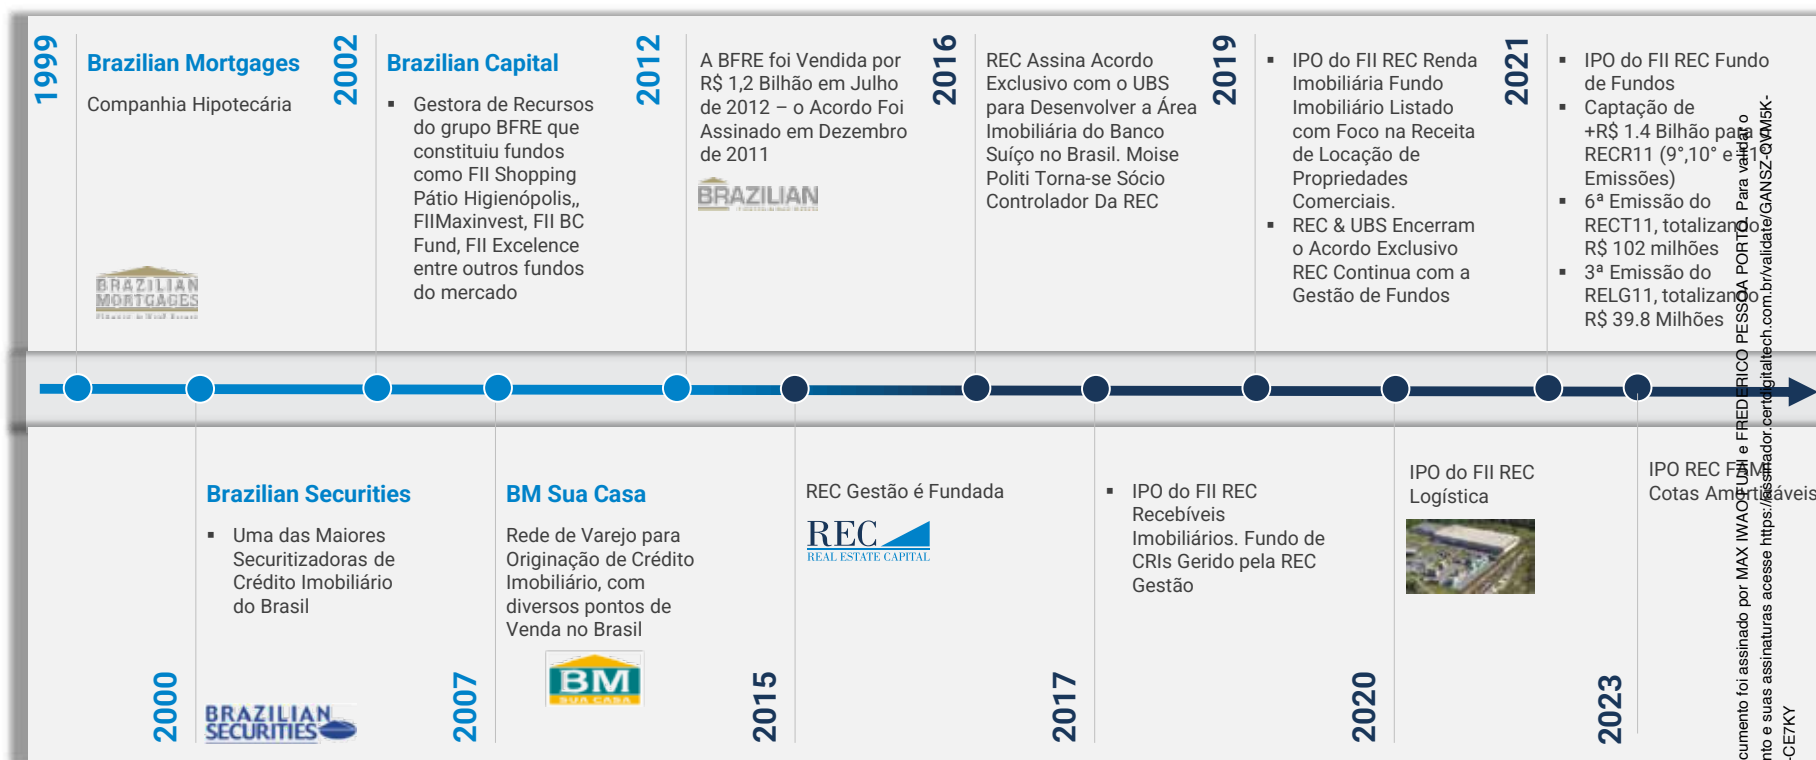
1999

Brazilian Mortgages

Companhia Hipotecária

BRAZILIAN MORTGAGES

2002

Brazilian Capital

▪ Gestora de Recursos do grupo BFRE que constituiu fundos como FII Shopping Pátio Higienópolis,, FIIMaxinvest, FII BC Fund, FII Excelence entre outros fundos do mercado

2012

A BFRE foi Vendida por R$ 1,2 Bilhão em Julho de 2012 – o Acordo Foi Assinado em Dezembro de 2011

BRAZILIAN

2016

REC Assina Acordo Exclusivo com o UBS para Desenvolver a Área Imobiliária do Banco Suíço no Brasil. Moise Politi Torna-se Sócio Controlador Da REC

2019

▪ IPO do FII REC Renda Imobiliária Fundo Imobiliário Listado com Foco na Receita de Locação de Propriedades Comerciais.
▪ REC & UBS Encerram o Acordo Exclusivo REC Continua com a Gestão de Fundos

2021

▪ IPO do FII REC Fundo de Fundos
▪ Captação de +R$ 1.4 Bilhão para RECR11 (9°,10° e 11° Emissões)
▪ 6ª Emissão do RECT11, totalizando R$ 102 milhões
▪ 3ª Emissão do RELG11, totalizando R$ 39.8 Milhões

Brazilian Securities

▪ Uma das Maiores Securitizadoras de Crédito Imobiliário do Brasil

2000

BRAZILIAN SECURITIES

BM Sua Casa

Rede de Varejo para Originação de Crédito Imobiliário, com diversos pontos de Venda no Brasil

BM SUA CASA

2007

REC Gestão é Fundada

REC REAL ESTATE CAPITAL

2015

▪ IPO do FII REC Recebíveis Imobiliários. Fundo de CRIs Gerido pela REC Gestão

2017

IPO do FII REC Logística

2020

IPO REC FAMI Cotas Amortizáveis

2023

cumento foi assinado por MAX IWAO UTAMI e FREDERICO PESSOA PORTO. Para validar o nto e suas assinaturas acesse https://assinador.certdigitaltech.com.br/validate/GANSZ-QVM5K-CE7KY